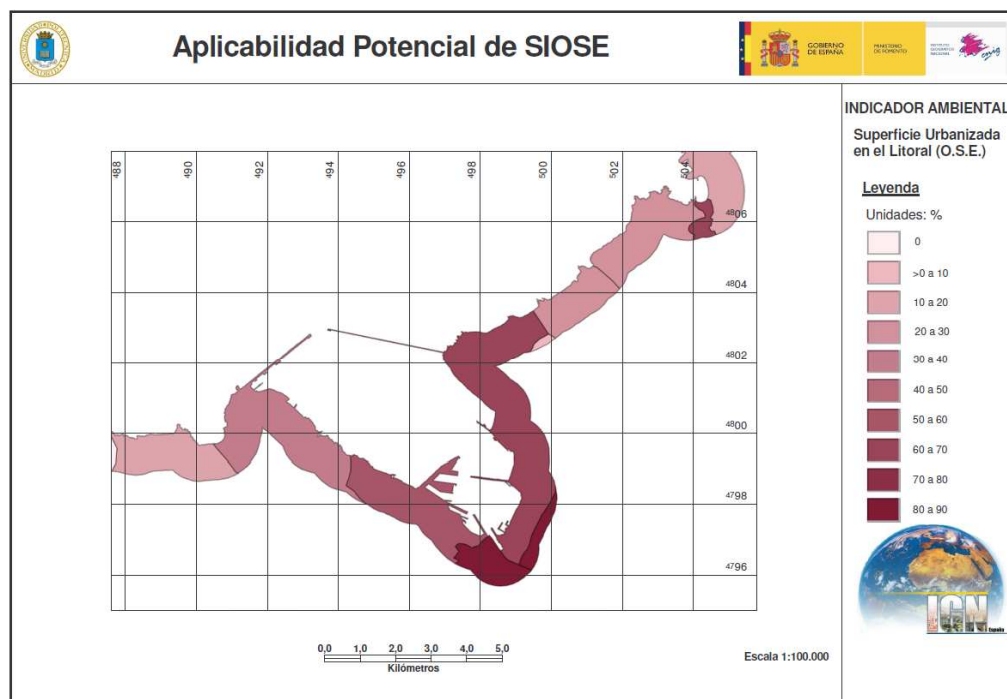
Aplicabilidad Potencial de SIOSE

GOBIERNO DE ESPAÑA

MINISTERIO DE FOMENTO

INSTITUTO GEOGRÁFICO NACIONAL

INDICADOR AMBIENTAL

Superficie Urbanizada en el Litoral (O.S.E.)

Leyenda

Unidades: %

0

>0 a 10

10 a 20

20 a 30

30 a 40

40 a 50

50 a 60

60 a 70

70 a 80

80 a 90

488 490 492 494 496 498 500 502 504

4806

4804

4802

4800

4798

4796

0,0 1,0 2,0 3,0 4,0 5,0
Kilómetros

Escala 1:100.000

IGN